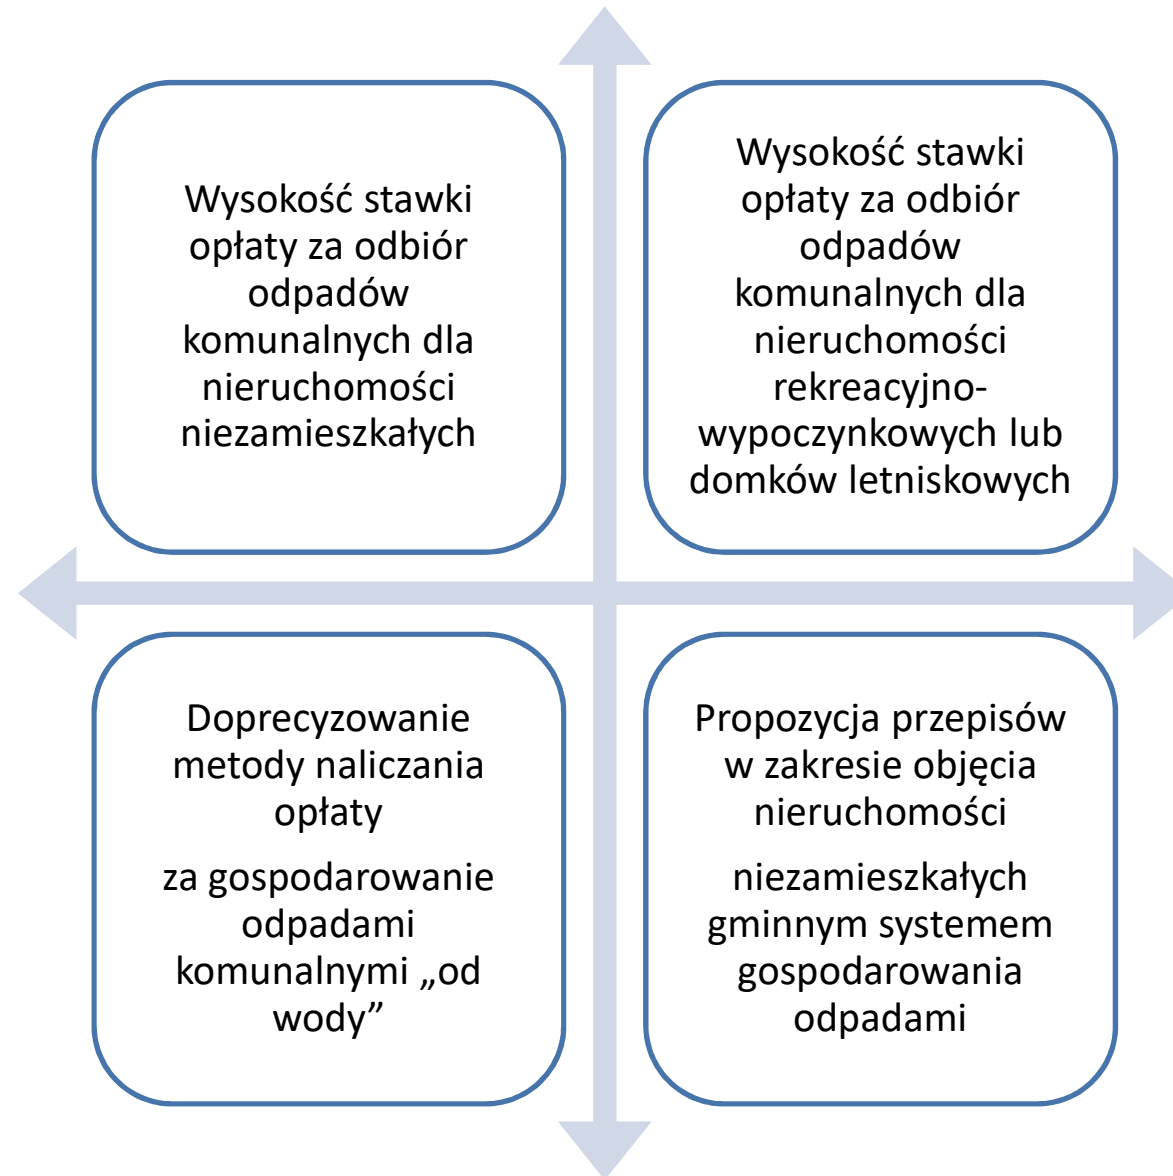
Wysokość stawki opłaty za odbiór odpadów komunalnych dla nieruchomości niezamieszkałych

Wysokość stawki opłaty za odbiór odpadów komunalnych dla nieruchomości rekreacyjno-wypoczynkowych lub domków letniskowych

Doprecyzowanie metody naliczania opłaty

za gospodarowanie odpadami komunalnymi „od wody”

Propozycja przepisów w zakresie objęcia nieruchomości

niezamieszkałych gminnym systemem gospodarowania odpadami